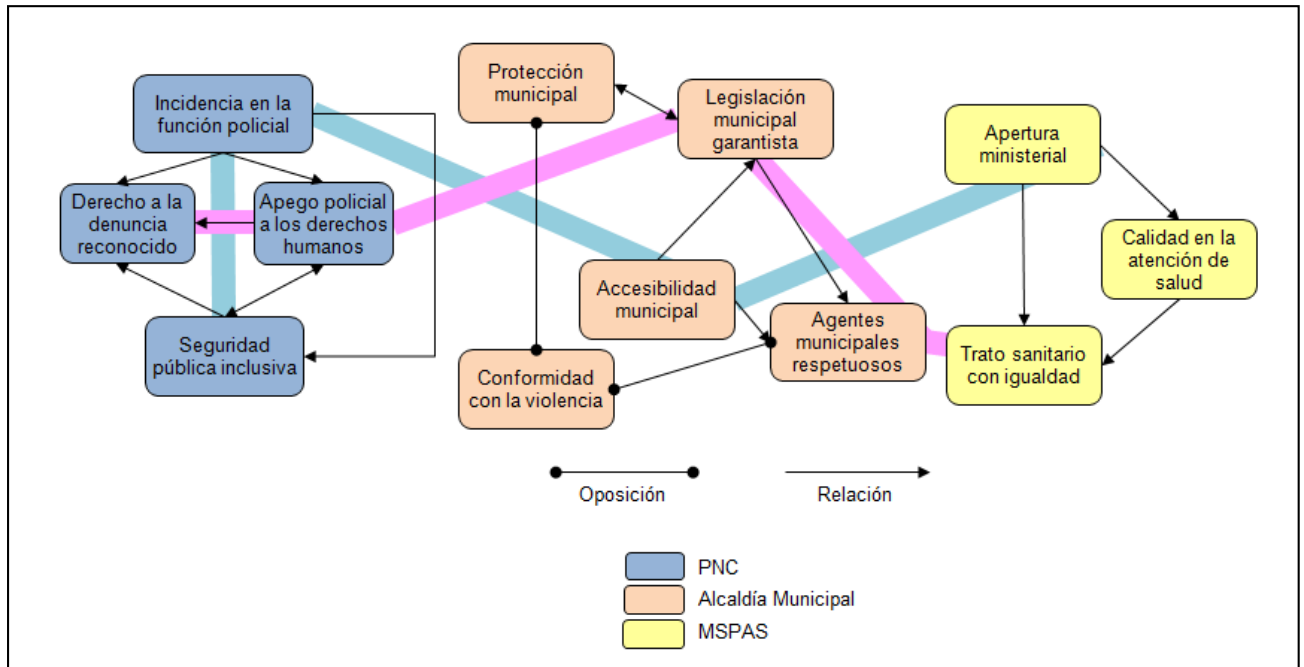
Incidencia en la función policial

Derecho a la denuncia reconocido

Apego policial a los derechos humanos

Seguridad pública inclusiva

Protección municipal

Legislación municipal garantista

Accesibilidad municipal

Conformidad con la violencia

Agentes municipales respetuosos

Apertura ministerial

Calidad en la atención de salud

Trato sanitario con igualdad

Oposición

Relación

PNC

Alcaldía Municipal

MSPAS